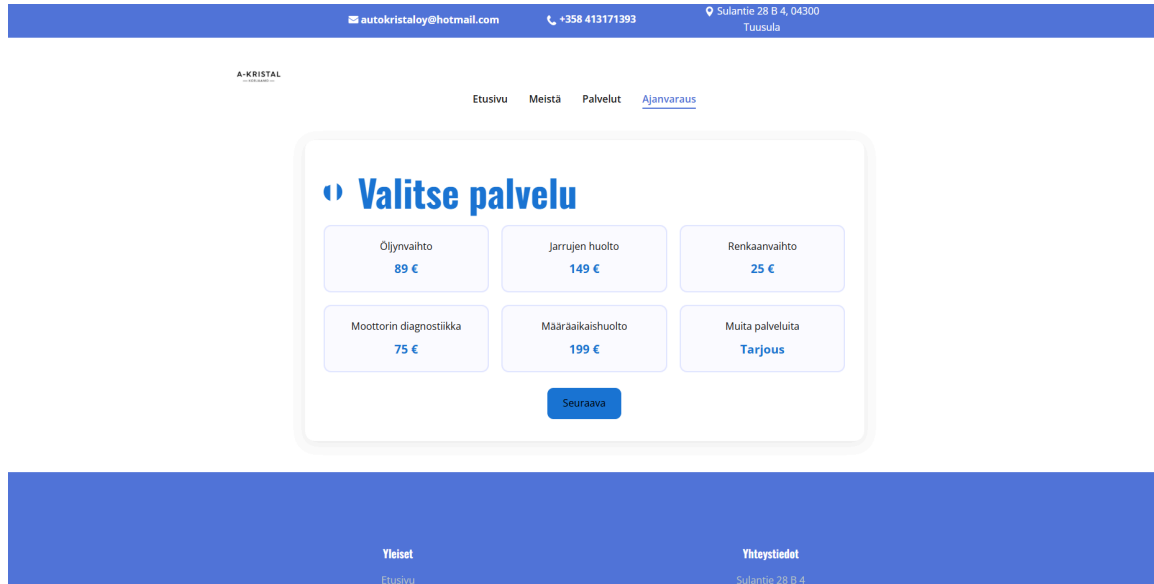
autokristaloy@hotmail.com +358 413171393 Sulantie 28 B 4, 04300 Tuusula

A-KRISTAL

Etusivu Meistä Palvelut Ajanvaraus

Valitse palvelu

| Öljynvaihto 89 € | Jarrujen huolto 149 € | Renkaanvaihto 25 € |
|---|---|---|
| Moottorin diagnostiikka 75 € | Määräaikaishuolto 199 € | Muita palveluita Tarjous |

Seuraava

Yleiset
Etusivu

Yhteystiedot
Sulantie 28 B 4